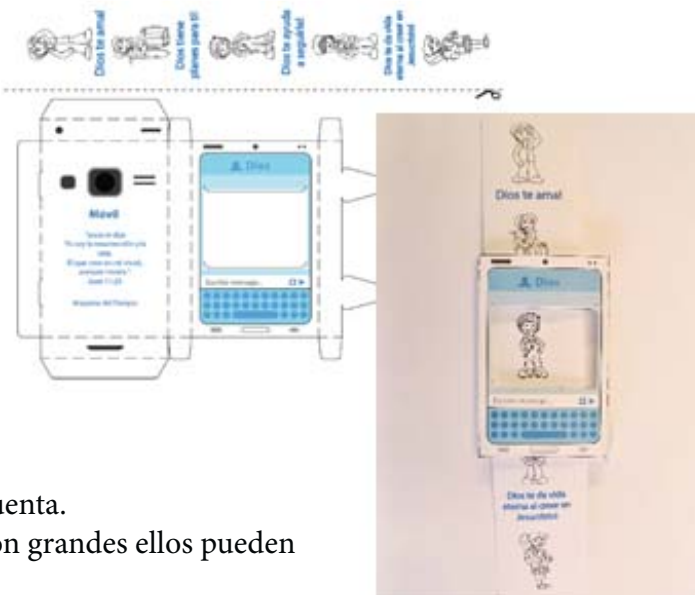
Dios te ama!

Dios tiene planes para ti

Dios te ayuda a seguirlo!

Dios te da vida eterna al creer en Jesucristo

Dios

Movil

Jesús le dijo: "Yo soy la resurrección y la vida. El que cree en mí vivirá, aunque muera." Juan 11:25

Escribir mensaje...

Dios

Escribir mensaje...

Dios te ama!

Dios te da vida eterna al creer en Jesucristo

uenta.
on grandes ellos pueden